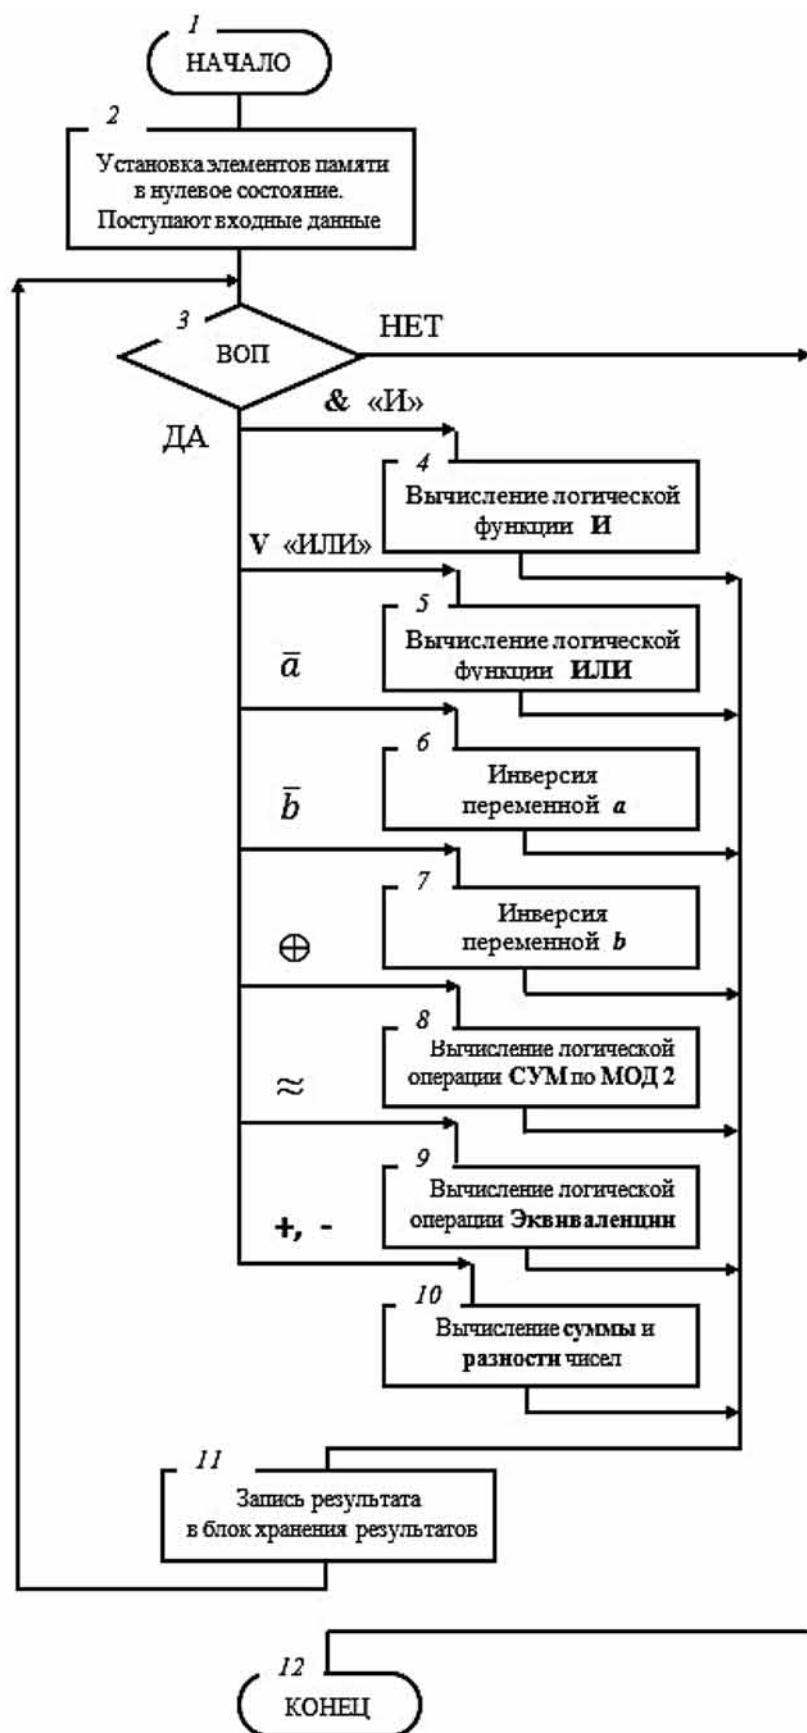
1
НАЧАЛО

2
Установка элементов памяти в нулевое состояние. Поступают входные данные

3
ВОП
НЕТ
ДА

& «И»

4
Вычисление логической функции И

V «ИЛИ»

5
Вычисление логической функции ИЛИ

$\bar{a}$

6
Инверсия переменной $a$

$\bar{b}$

7
Инверсия переменной $b$

$\oplus$

8
Вычисление логической операции СУМ по МОД 2

$\approx$

9
Вычисление логической операции Эквиваленции

+, -

10
Вычисление суммы и разности чисел

11
Запись результата в блок хранения результатов

12
КОНЕЦ